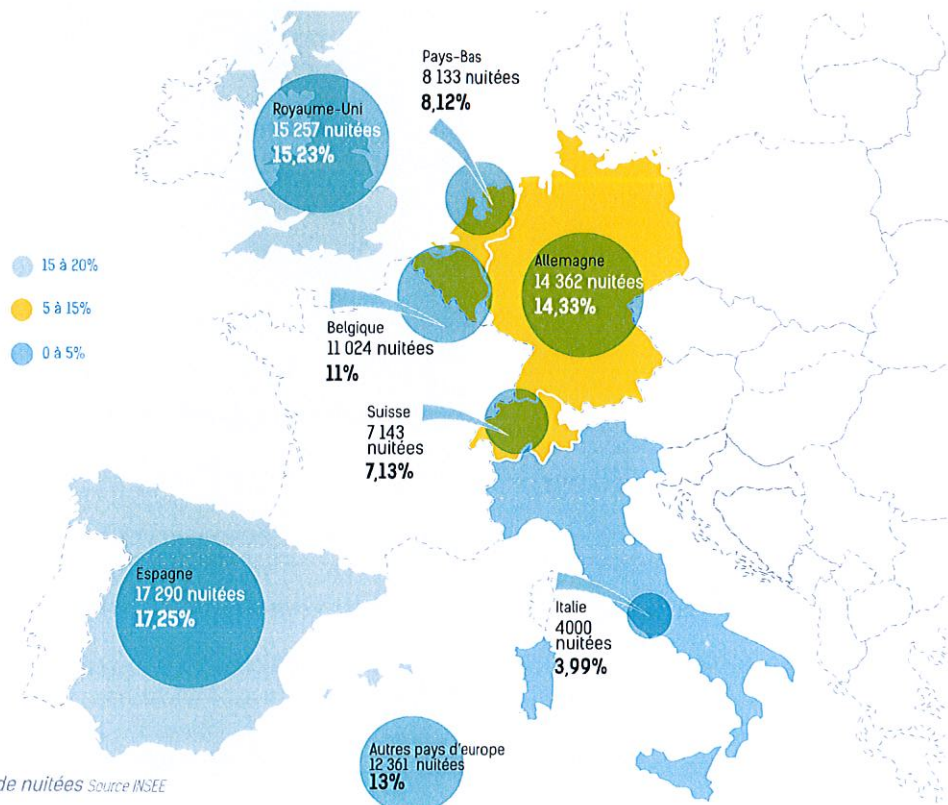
Pays-Bas
8 133 nuitées
8,12%

Royaume-Uni
15 257 nuitées
15,23%

15 à 20%
5 à 15%
0 à 5%

Allemagne
14 362 nuitées
14,33%

Belgique
11 024 nuitées
11%

Suisse
7 143
nuitées
7,13%

Espagne
17 290 nuitées
17,25%

Italie
4000
nuitées
3,99%

Autres pays d'europe
12 361 nuitées
13%

de nuitées Source INSEE